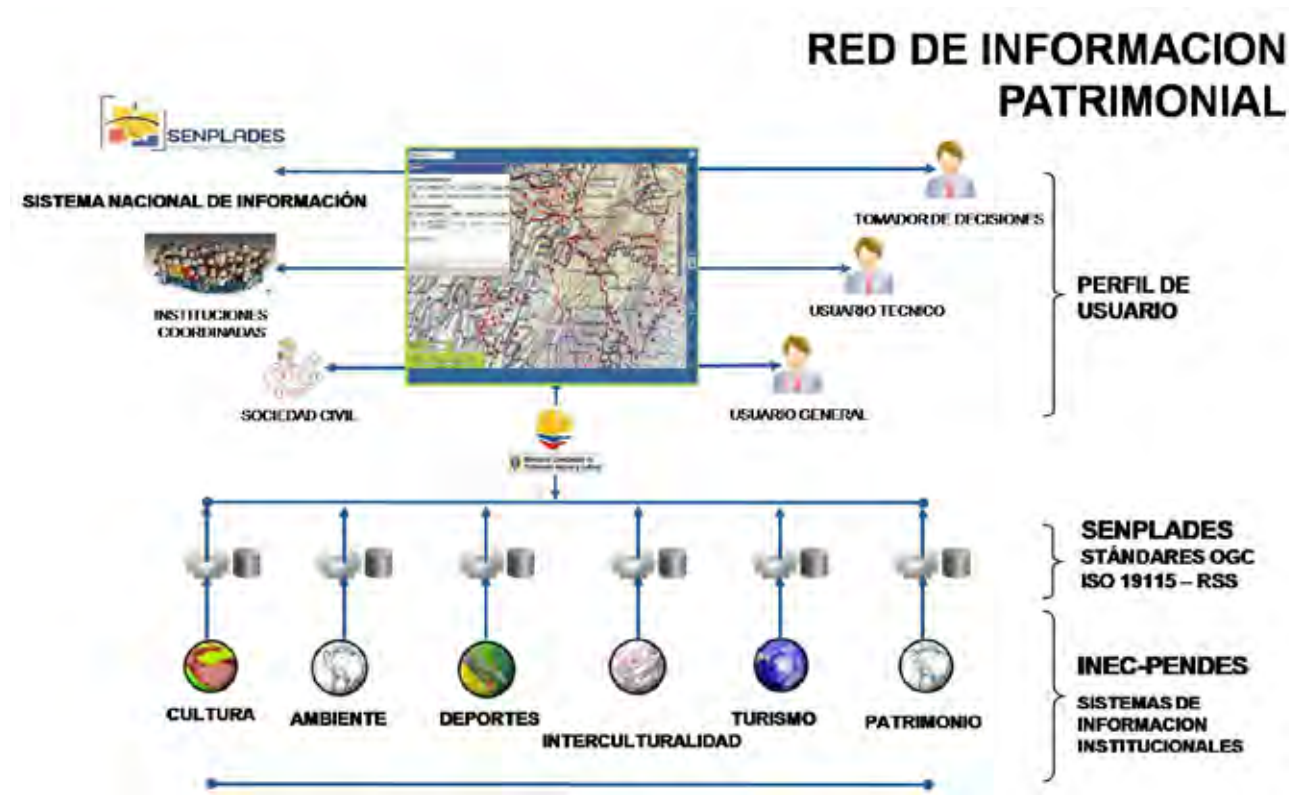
RED DE INFORMACION PATRIMONIAL

SENPLADES

SISTEMA NACIONAL DE INFORMACIÓN

INSTITUCIONES COORDINADAS

SOCIEDAD CIVIL

TOMADOR DE DECISIONES

USUARIO TECNICO

USUARIO GENERAL

PERFIL DE USUARIO

SENPLADES
STÁNDARES OGC
ISO 19115 – RSS

INEC-PENDES
SISTEMAS DE INFORMACION INSTITUCIONALES

CULTURA

AMBIENTE

DEPORTES

INTERCULTURALIDAD

TURISMO

PATRIMONIO